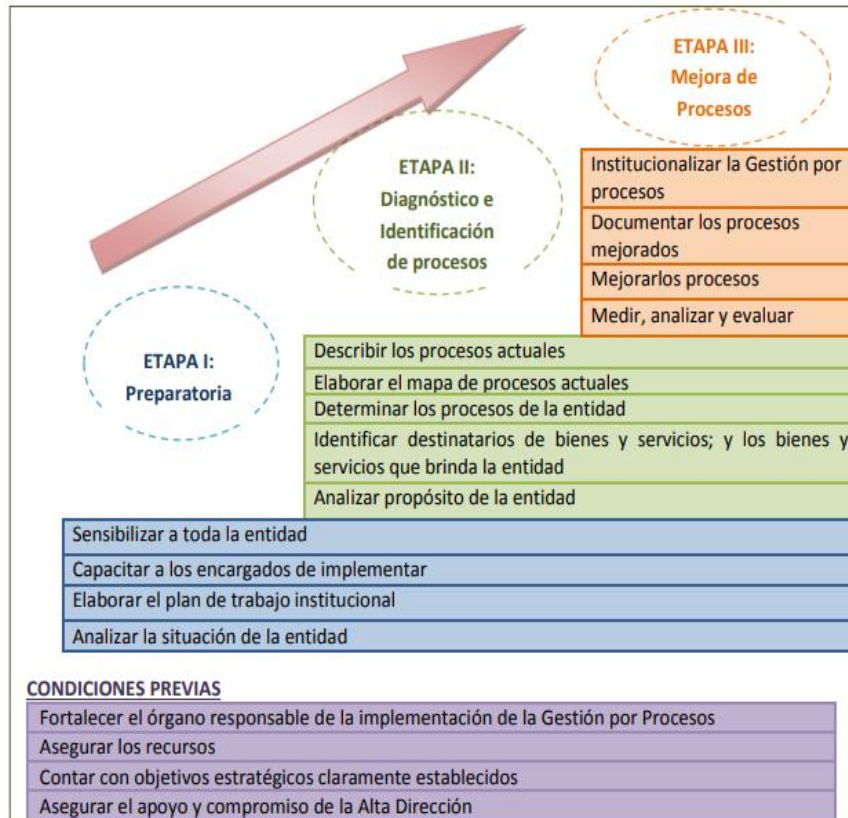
ETAPA III:
Mejora de Procesos

ETAPA II:
Diagnóstico e Identificación de procesos

Institucionalizar la Gestión por procesos
Documentar los procesos mejorados
Mejorarlos procesos
Medir, analizar y evaluar

ETAPA I:
Preparatoria

Describir los procesos actuales
Elaborar el mapa de procesos actuales
Determinar los procesos de la entidad
Identificar destinatarios de bienes y servicios; y los bienes y servicios que brinda la entidad
Analizar propósito de la entidad

Sensibilizar a toda la entidad
Capacitar a los encargados de implementar
Elaborar el plan de trabajo institucional
Analizar la situación de la entidad

CONDICIONES PREVIAS
Fortalecer el órgano responsable de la implementación de la Gestión por Procesos
Asegurar los recursos
Contar con objetivos estratégicos claramente establecidos
Asegurar el apoyo y compromiso de la Alta Dirección